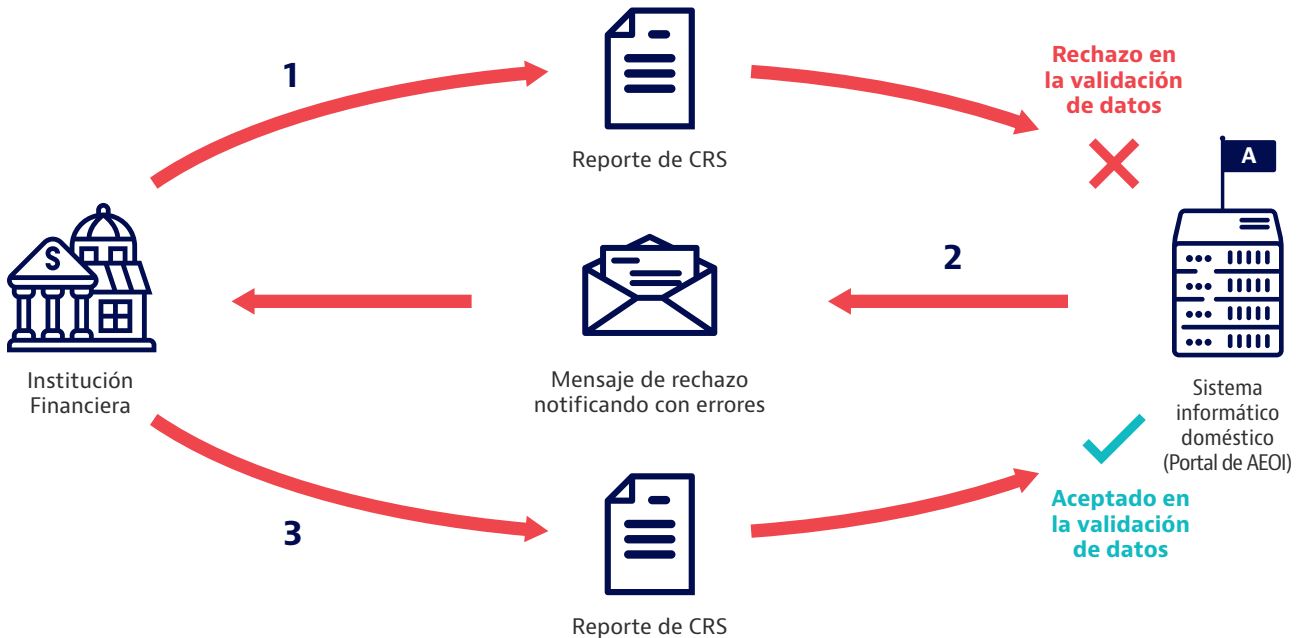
1

Reporte de CRS

Rechazo en la validación de datos

A

S

Institución Financiera

Mensaje de rechazo notificando con errores

2

Sistema informático doméstico (Portal de AEOI)

3

Reporte de CRS

Aceptado en la validación de datos